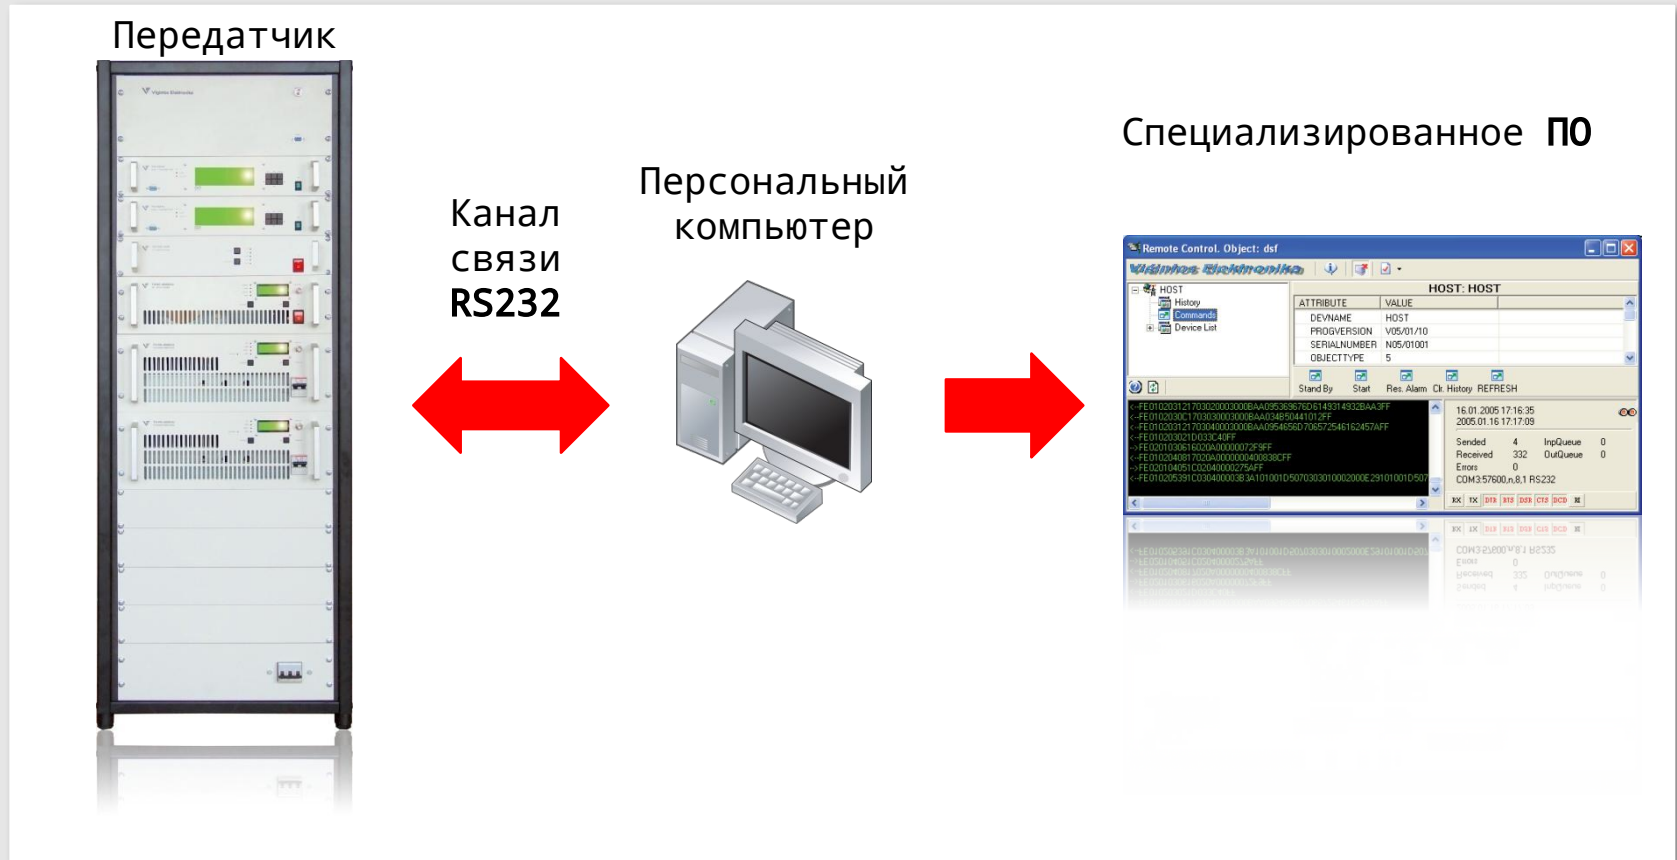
Передатчик

Канал связи RS232

Персональный компьютер

Специализированное ПО

Remote Control. Object: dsf

Vigintos Elektronika

HOST
History
Commands
Device List

HOST: HOST

| ATTRIBUTE | VALUE |
|---|---|
| DEVNAME | HOST |
| PROGVERSION | V05/01/10 |
| SERIALNUMBER | N05/01001 |
| OBJECTTYPE | 5 |

Stand By Start Res. Alarm Clr. History REFRESH

<-FE0102031217030200030000BAA09536967 6D6149314932BAA3FF
<-FE0102030C17030300030000BAA0348504410 12FF
<-FE0102031217030400030000BAA0954656D706572546162457AFF
<-FE0102030210D033C40FF
<-FE0201030616020A00000072F9FF
<-FE0102040817020A000000040083 8CFF
->FE020104051C02040000275AFF
<-FE010205391C0304000038 3A101001D50703030100020 00E29101001D507

16.01.2005 17:16:35
2005.01.16 17:17:09

Sended 4 InpQueue 0
Received 332 OutQueue 0
Errors 0
COM3:57600,n,8,1 RS232

RX TX DTR RTS DSR CTS DCD